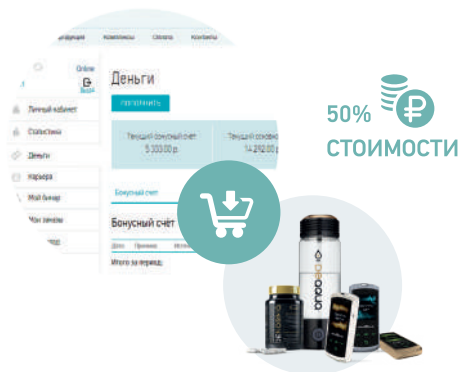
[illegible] Комплексы Способ Контакты

Online
Выйти

Деньги

ПОПОЛНИТЬ

Личный кабинет
Статистика
Деньги
Карьера
Мой бинар
Мои заказы
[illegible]

Текущий бонусный счёт
5 300.00 р.

Текущий основной
14 292.00 р.

Бонусный счет

Бонусный счёт

Дата Причина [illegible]

Итого за период:

50%
СТОИМОСТИ